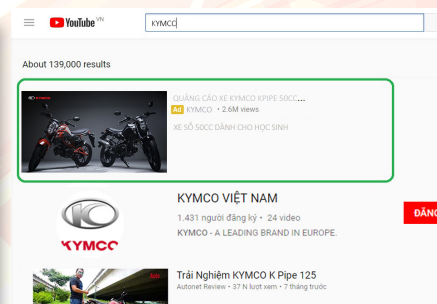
YouTube VN

KYMCO

About 139,000 results

QUẢNG CÁO XE KYMCO KPIPE 50CC...
Ad KYMCO • 2.6M views
XE SỐ 50CC DÀNH CHO HỌC SINH

KYMCO

KYMCO VIỆT NAM
1.431 người đăng ký • 24 video
KYMCO - A LEADING BRAND IN EUROPE.

ĐĂNG

Trải Nghiệm KYMCO K Pipe 125
Autonet Review • 37 N lượt xem • 7 tháng trước